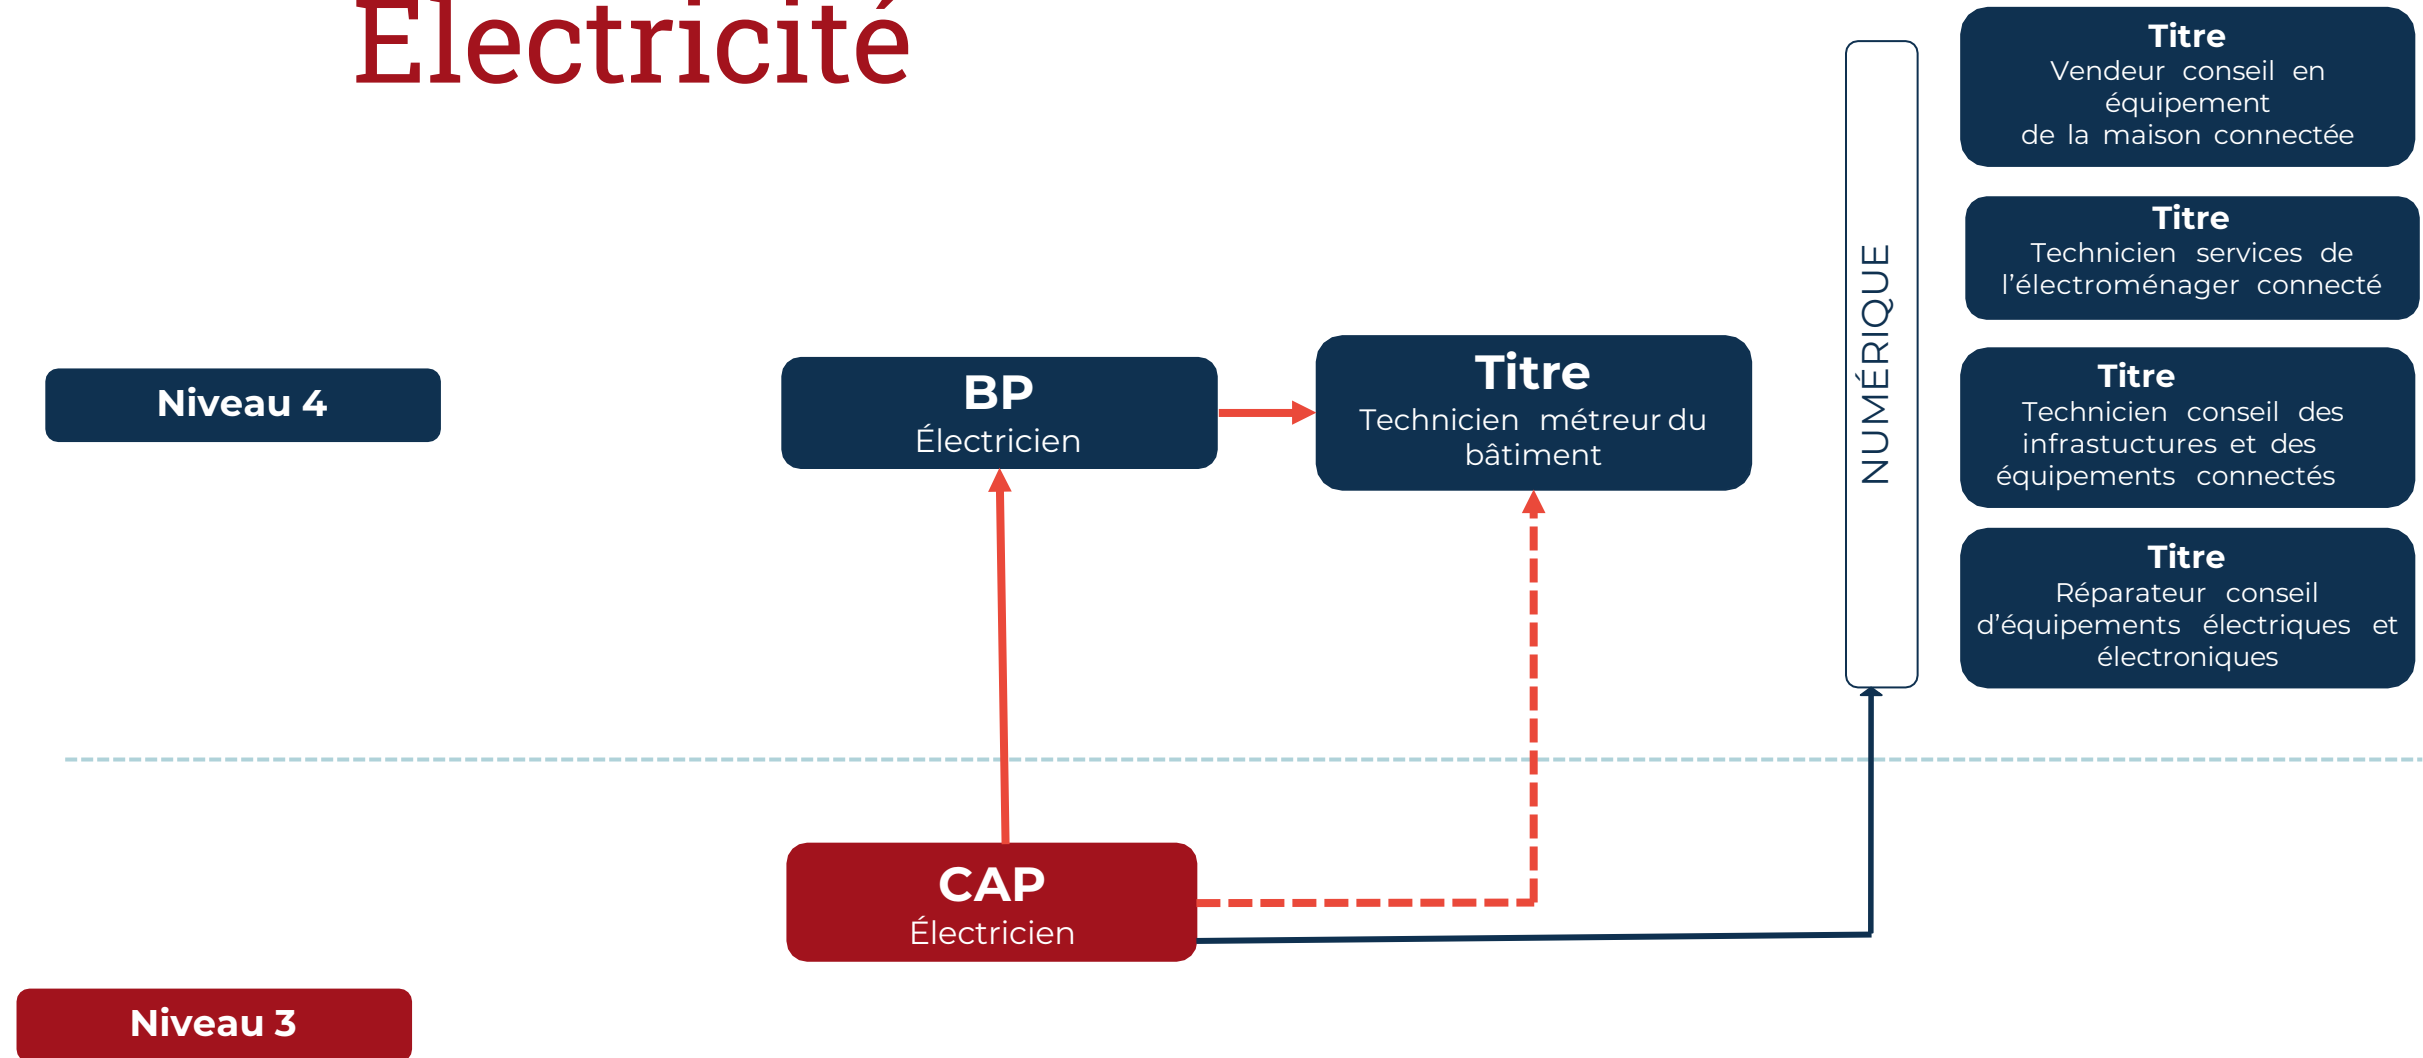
Electricité

Niveau 4

BP
Électricien

Titre
Technicien métreur du bâtiment

NUMÉRIQUE

Titre
Vendeur conseil en équipement de la maison connectée

Titre
Technicien services de l'électroménager connecté

Titre
Technicien conseil des infrastuctures et des équipements connectés

Titre
Réparateur conseil d'équipements électriques et électroniques

CAP
Électricien

Niveau 3